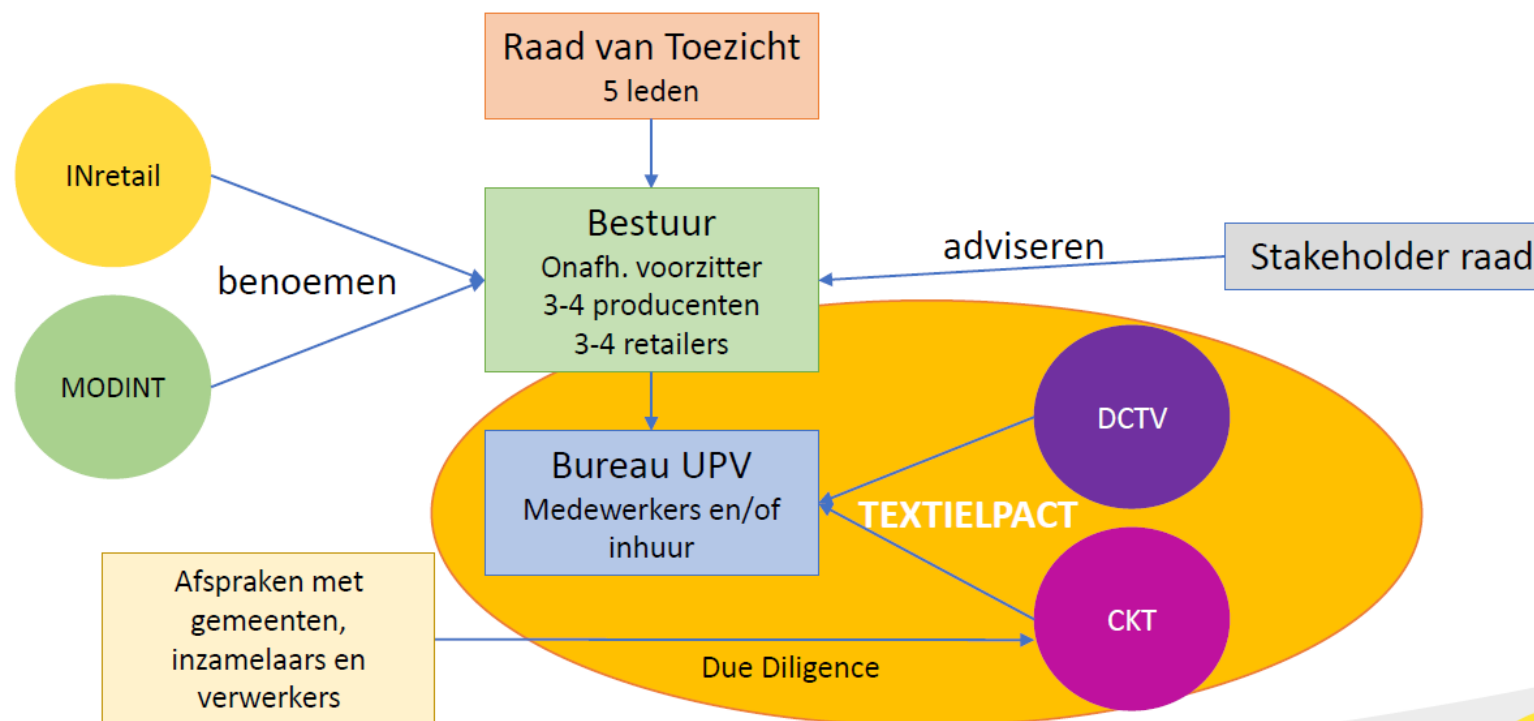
Raad van Toezicht
5 leden

INretail

benoemen

MODINT

Bestuur
Onafh. voorzitter
3-4 producenten
3-4 retailers

adviseren

Stakeholder raad

DCTV

Bureau UPV
Medewerkers en/of inhuur

TEXTIELPACT

CKT

Afspraken met gemeenten, inzamelaars en verwerkers

Due Diligence